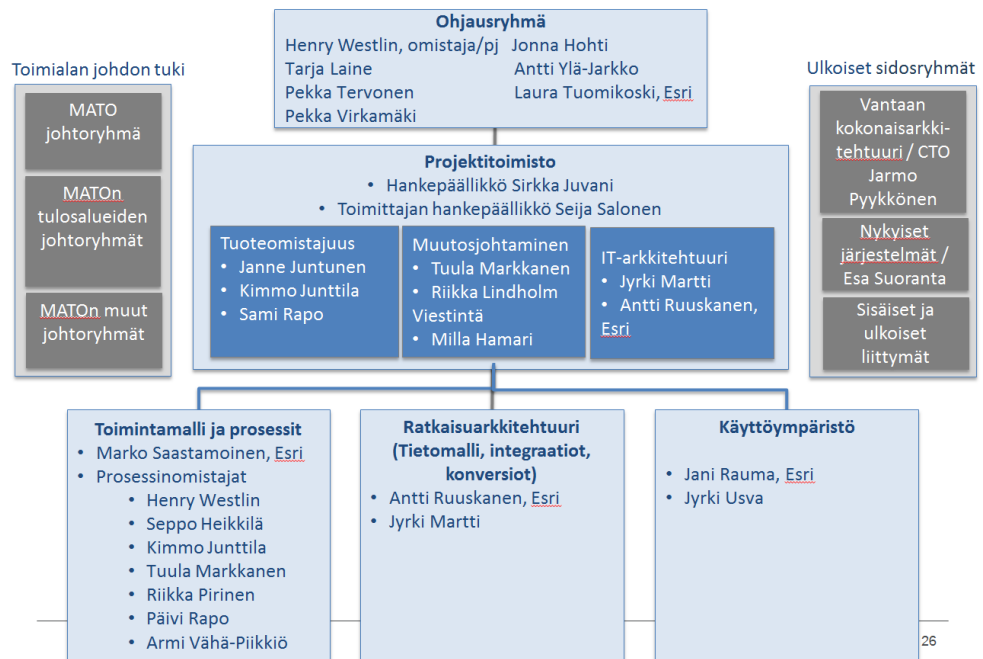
Ohjausryhmä
Henry Westlin, omistaja/pj
Tarja Laine
Pekka Tervonen
Pekka Virkamäki
Jonna Hohti
Antti Ylä-Jarkko
Laura Tuomikoski, Esri

Toimialan johdon tuki

MATO johtoryhmä

MATOn tulosalueiden johtoryhmät

MATOn muut johtoryhmät

Ulkoiset sidosryhmät

Vantaan kokonaisarkkitehtuuri / CTO Jarmo Pyykkönen

Nykyiset järjestelmät / Esa Suoranta

Sisäiset ja ulkoiset liittymät

Projektitoimisto
• Hankepäällikkö Sirkka Juvani
• Toimittajan hankepäällikkö Seija Salonen

Tuoteomistajuus
• Janne Juntunen
• Kimmo Junttila
• Sami Rapo

Muutosjohtaminen
• Tuula Markkanen
• Riikka Lindholm
Viestintä
• Milla Hamari

IT-arkkitehtuuri
• Jyrki Martti
• Antti Ruuskanen, Esri

Toimintamalli ja prosessit
• Marko Saastamoinen, Esri
• Prosessinomistajat
• Henry Westlin
• Seppo Heikkilä
• Kimmo Junttila
• Tuula Markkanen
• Riikka Pirinen
• Päivi Rapo
• Armi Vähä-Piikkiö

Ratkaisuarkkitehtuuri (Tietomalli, integraatiot, konversiot)
• Antti Ruuskanen, Esri
• Jyrki Martti

Käyttöympäristö
• Jani Rauma, Esri
• Jyrki Usva

26